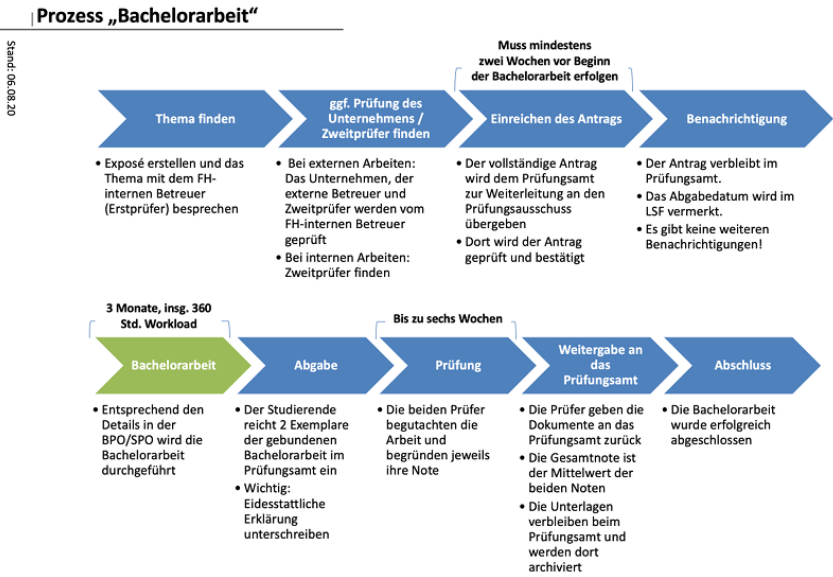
Prozess „Bachelorarbeit“

Stand: 06.08.20

Muss mindestens zwei Wochen vor Beginn der Bachelorarbeit erfolgen

Thema finden

- Exposé erstellen und das Thema mit dem FH-internen Betreuer (Erstprüfer) besprechen

ggf. Prüfung des Unternehmens / Zweitprüfer finden

- Bei externen Arbeiten: Das Unternehmen, der externe Betreuer und Zweitprüfer werden vom FH-internen Betreuer geprüft
- Bei internen Arbeiten: Zweitprüfer finden

Einreichen des Antrags

- Der vollständige Antrag wird dem Prüfungsamt zur Weiterleitung an den Prüfungsausschuss übergeben
- Dort wird der Antrag geprüft und bestätigt

Benachrichtigung

- Der Antrag verbleibt im Prüfungsamt.
- Das Abgabedatum wird im LSF vermerkt.
- Es gibt keine weiteren Benachrichtigungen!

3 Monate, insg. 360 Std. Workload

Bis zu sechs Wochen

Bachelorarbeit

- Entsprechend den Details in der BPO/SPO wird die Bachelorarbeit durchgeführt

Abgabe

- Der Studierende reicht 2 Exemplare der gebundenen Bachelorarbeit im Prüfungsamt ein
- Wichtig: Eidesstattliche Erklärung unterschreiben

Prüfung

- Die beiden Prüfer begutachten die Arbeit und begründen jeweils ihre Note

Weitergabe an das Prüfungsamt

- Die Prüfer geben die Dokumente an das Prüfungsamt zurück
- Die Gesamtnote ist der Mittelwert der beiden Noten
- Die Unterlagen verbleiben beim Prüfungsamt und werden dort archiviert

Abschluss

- Die Bachelorarbeit wurde erfolgreich abgeschlossen